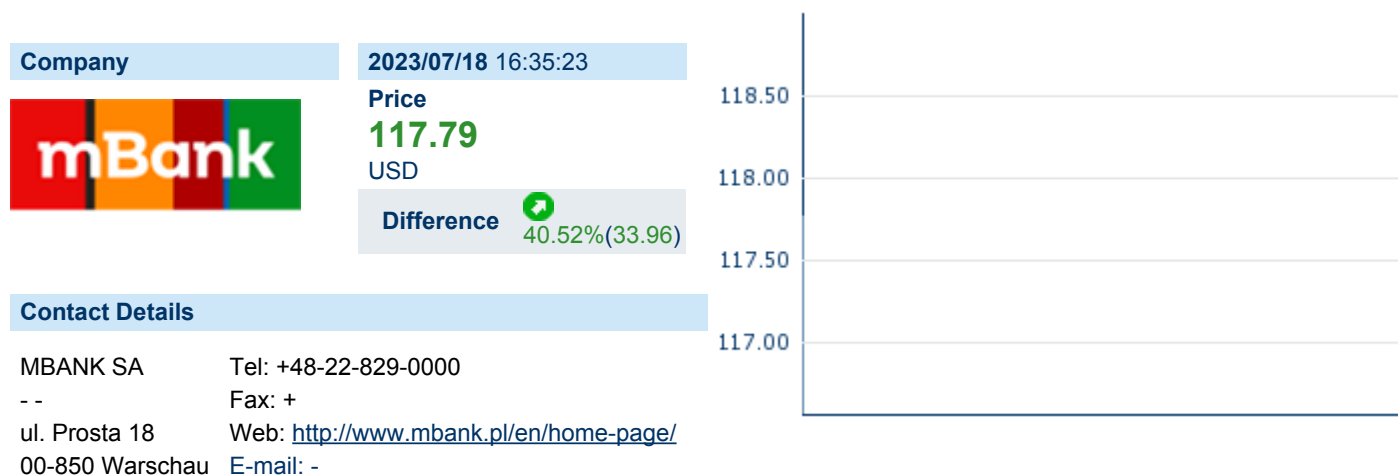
Company

mBank

2023/07/18 16:35:23

Price

117.79

USD

Difference

40.52%(33.96)

118.50

118.00

117.50

117.00

Contact Details

| MBANK SA | Tel: +48-22-829-0000 |
|---|---|
| - - | Fax: + |
| ul. Prosta 18 | Web: http://www.mbank.pl/en/home-page/ |
| 00-850 Warschau | E-mail: - |